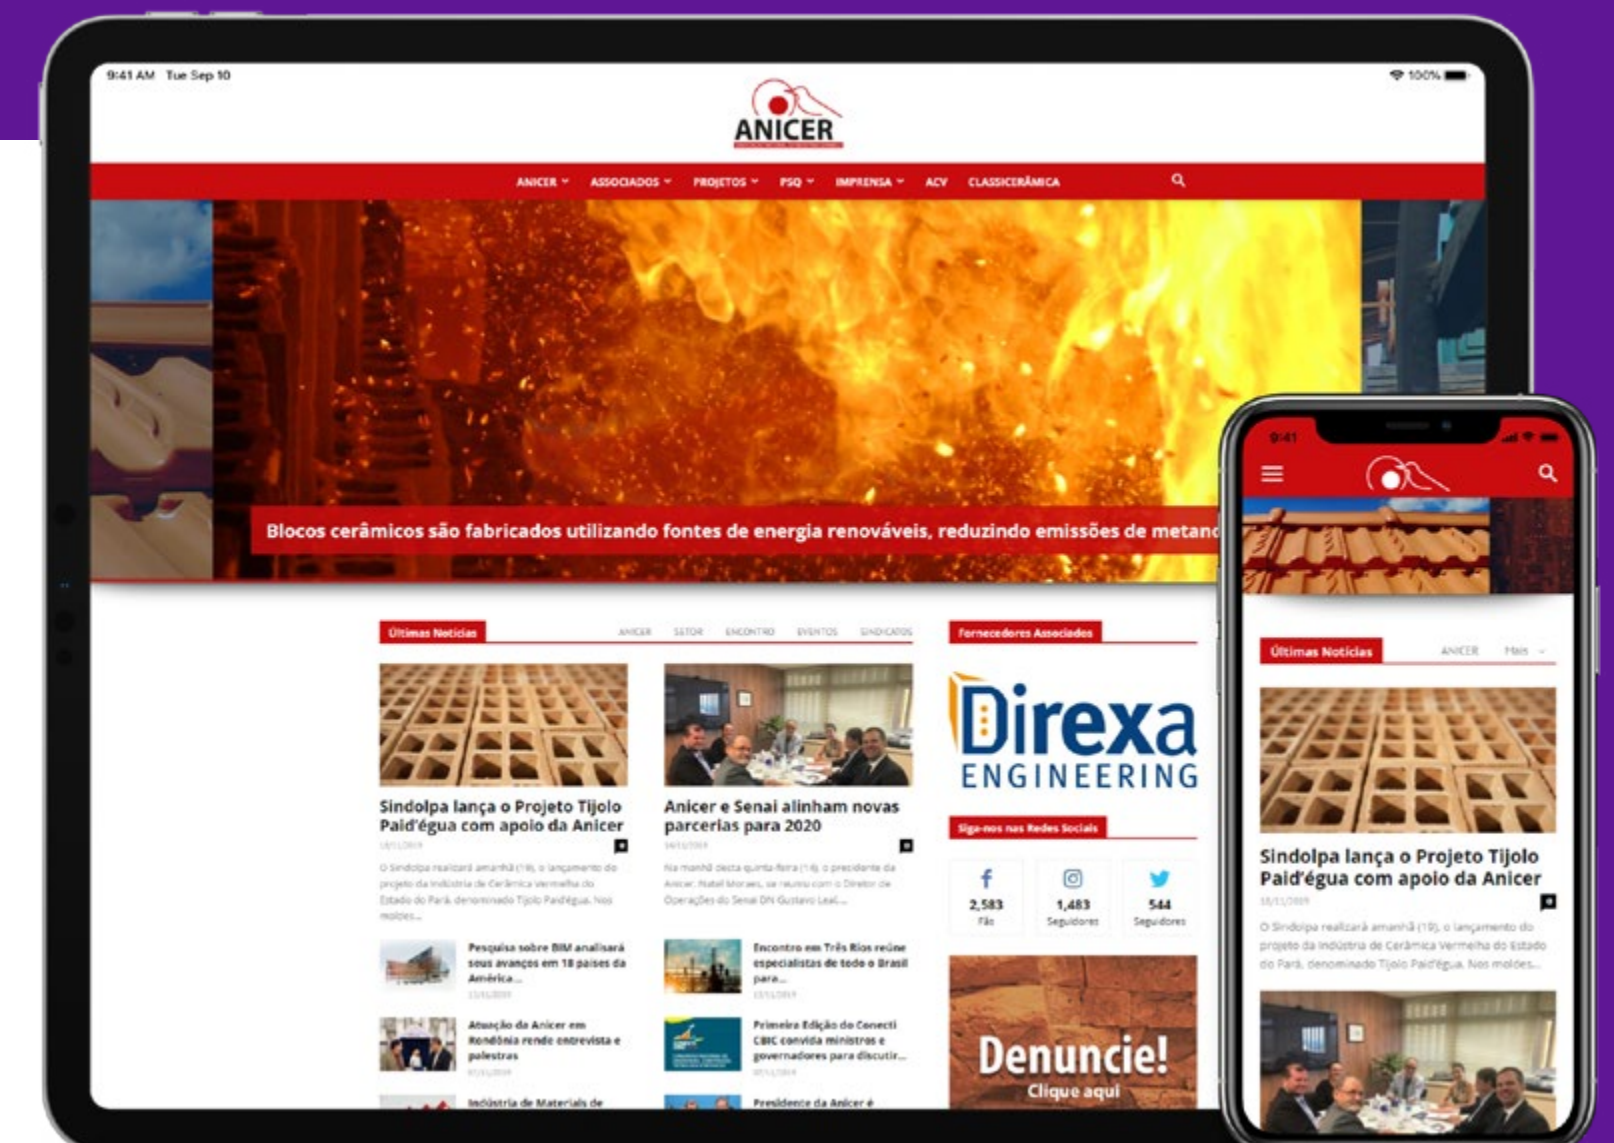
9:41 AM Tue Sep 10

100%

ANICER

ANICER ˅ ASSOCIADOS ˅ PROJETOS ˅ PSQ ˅ IMPRENSA ˅ ACV CLASSICERÂMICA

Blocos cerâmicos são fabricados utilizando fontes de energia renováveis, reduzindo emissões de metan

Últimas Notícias

ANICER SETOR ENCONTRO EVENTOS SINDICATOS

Sindolpa lança o Projeto Tijolo Paid'égua com apoio da Anicer

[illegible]

O Sindolpa realizará amanhã (19), o lançamento do projeto da Indústria de Cerâmica Vermelha do Estado do Pará, denominado Tijolo Paid'égua. Nos moldes...

Anicer e Senai alinham novas parcerias para 2020

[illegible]

Na manhã desta quinta-feira (14), o presidente da Anicer, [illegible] Moraes, se reuniu com o Diretor de Operações do Senai DN Gustavo Leal...

Pesquisa sobre BIM analisará seus avanços em 18 países da América...

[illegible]

Encontro em Três Rios reúne especialistas de todo o Brasil para...

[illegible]

Atuação da Anicer em Rondônia rende entrevista e palestras

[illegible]

Primeira Edição do Conecti CBIC convida ministros e governadores para discutir...

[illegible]

Indústria de Materiais de

Presidente da Anicer é

Fornecedores Associados

Direxa ENGINEERING

Siga-nos nas Redes Sociais

2,583 Fãs

1,483 Seguidores

544 Seguidores

Denuncie! Clique aqui

9:41

Últimas Notícias

ANICER Mais

Sindolpa lança o Projeto Tijolo Paid'égua com apoio da Anicer

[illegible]

O Sindolpa realizará amanhã (19), o lançamento do projeto da Indústria de Cerâmica Vermelha do Estado do Pará, denominado Tijolo Paid'égua. Nos moldes...